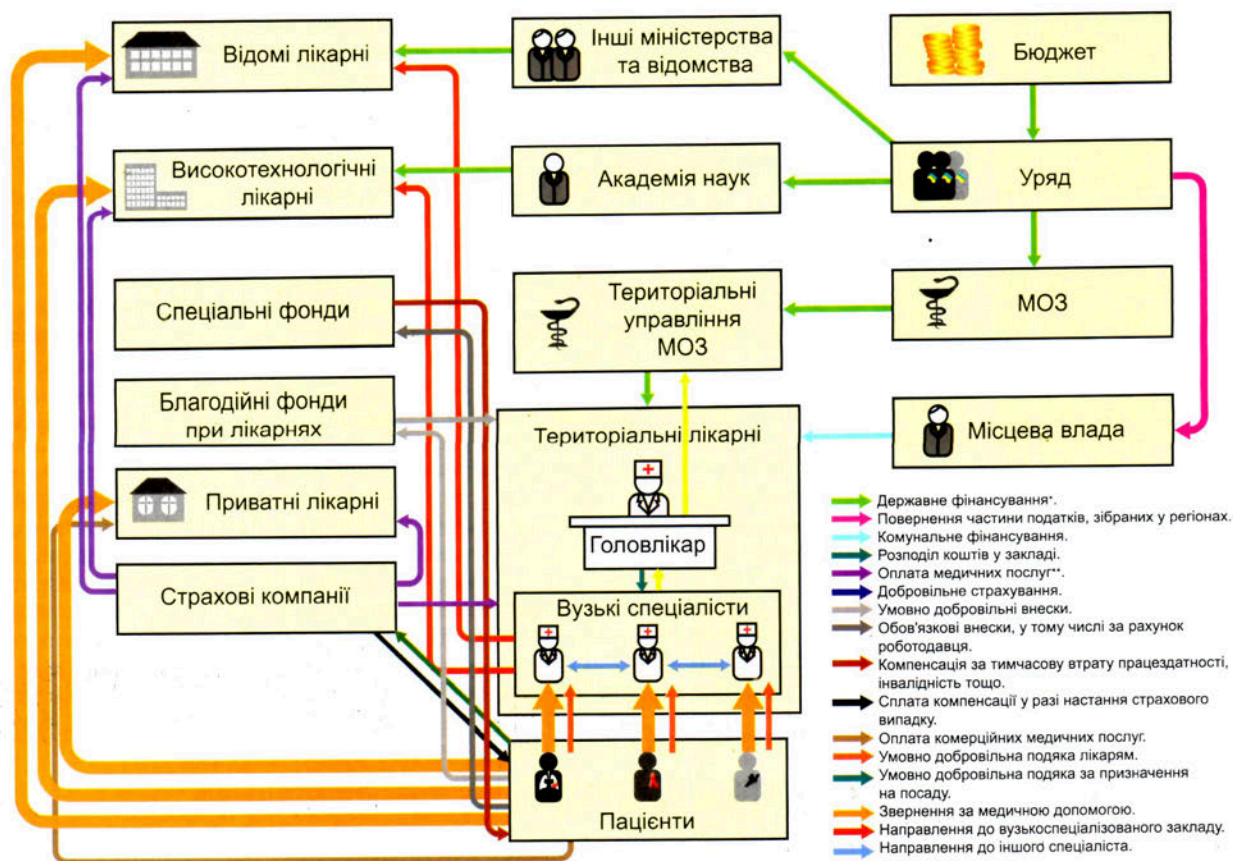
Відомі лікарні

Інші міністерства та відомства

Бюджет

Високотехнологічні лікарні

Академія наук

Уряд

Спеціальні фонди

Територіальні управління МОЗ

МОЗ

Благодійні фонди при лікарнях

Територіальні лікарні

Місцева влада

Приватні лікарні

Головлікар

Страхові компанії

Вузькі спеціалісти

Пацієнти

Державне фінансування*.
Повернення частини податків, зібраних у регіонах.
Комунальне фінансування.
Розподіл коштів у закладі.
Оплата медичних послуг**.
Добровільне страхування.
Умовно добровільні внески.
Обов'язкові внески, у тому числі за рахунок роботодавця.
Компенсація за тимчасову втрату працездатності, інвалідність тощо.
Сплата компенсації у разі настання страхового випадку.
Оплата комерційних медичних послуг.
Умовно добровільна подяка лікарям.
Умовно добровільна подяка за призначення на посаду.
Звернення за медичною допомогою.
Направлення до вузькоспеціалізованого закладу.
Направлення до іншого спеціаліста.